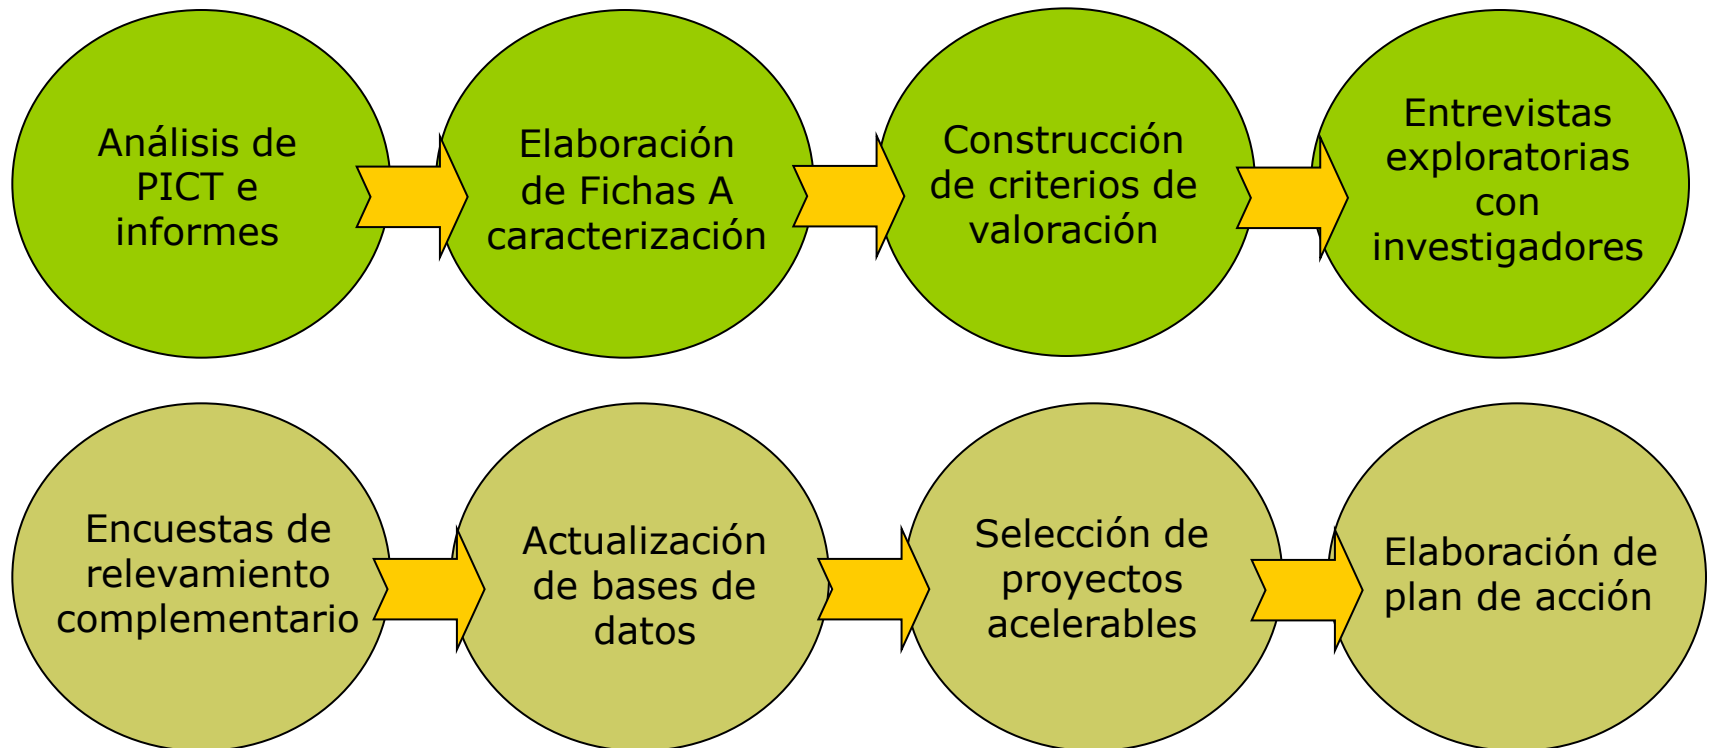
Análisis de PICT e informes

Elaboración de Fichas A caracterización

Construcción de criterios de valoración

Entrevistas exploratorias con investigadores

Encuestas de relevamiento complementario

Actualización de bases de datos

Selección de proyectos acelerables

Elaboración de plan de acción